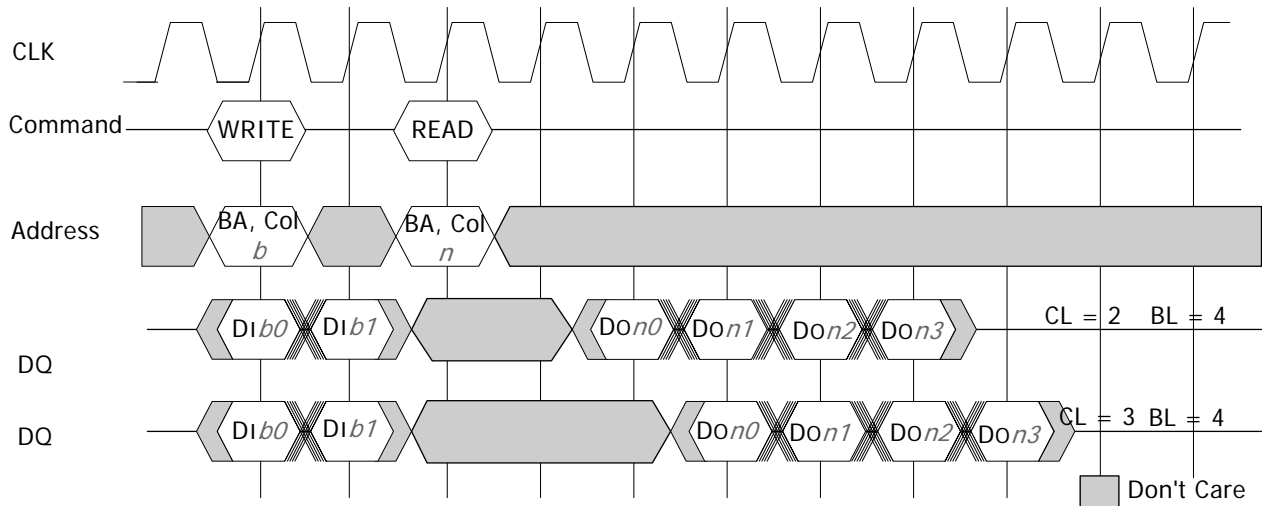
CLK

Command

WRITE

READ

Address

BA, Col $b$

BA, Col $n$

DQ

DI $b0$

DI $b1$

DO $n0$

DO $n1$

DO $n2$

DO $n3$

CL = 2 BL = 4

DQ

DI $b0$

DI $b1$

DO $n0$

DO $n1$

DO $n2$

DO $n3$

CL = 3 BL = 4

Don't Care